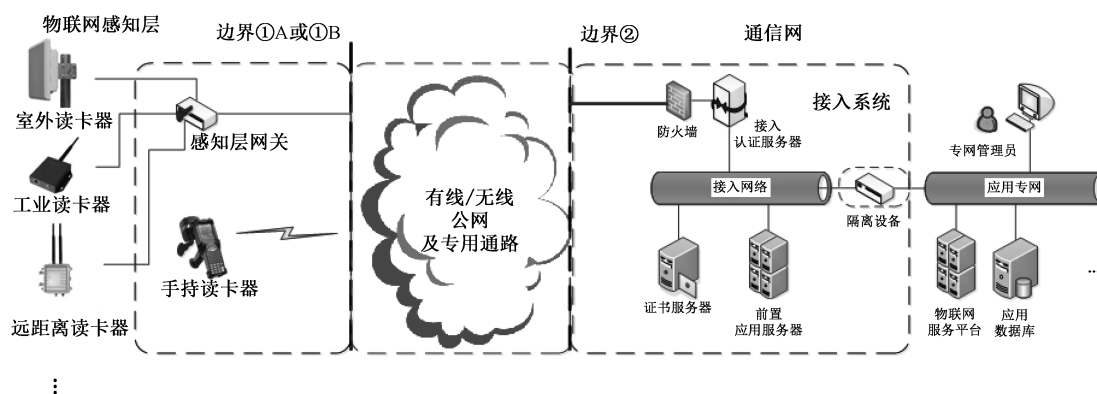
物联网感知层

边界①A或①B

边界②

通信网

室外读卡器

感知层网关

工业读卡器

远距离读卡器

手持读卡器

⋮

有线/无线
公网
及专用通路

防火墙

接入
认证服务器

接入系统

专网管理员

接入网络

隔离设备

应用专网

证书服务器

前置
应用服务器

物联网
服务平台

应用
数据库

...